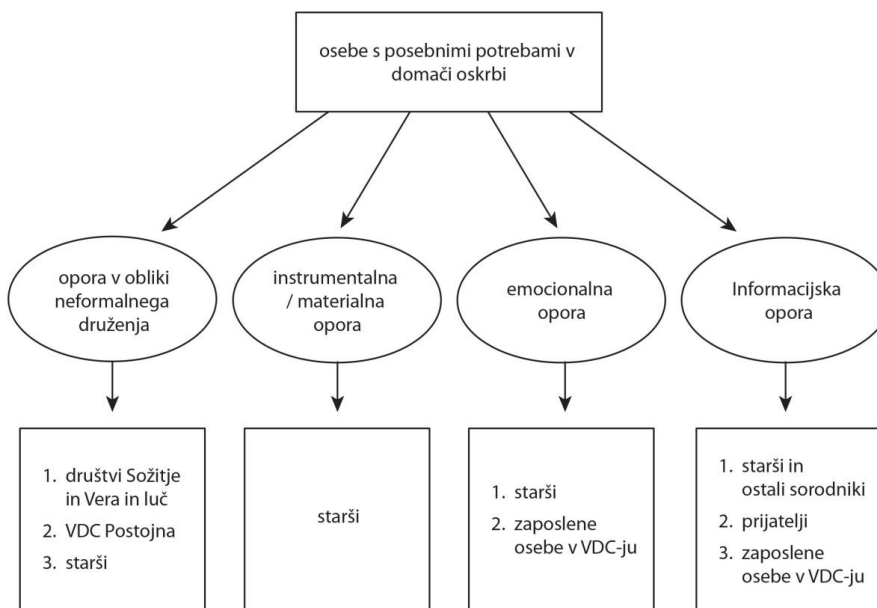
osebe s posebnimi potrebami v domači oskrbi

opora v obliki neformalnega druženja

instrumentalna / materialna opora

emocionalna opora

Informacijska opora

1. društvi Sožitje in Vera in luč
2. VDC Postojna
3. starši

starši

1. starši
2. zaposlene osebe v VDC-ju

1. starši in ostali sorodniki
2. prijatelji
3. zaposlene osebe v VDC-ju